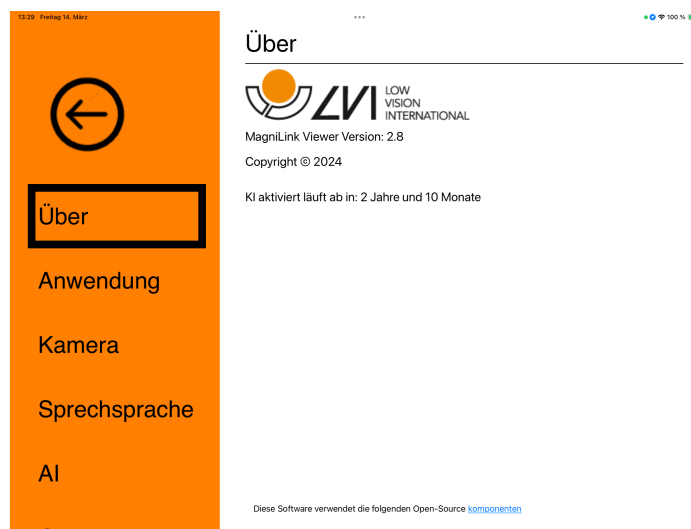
13:29 Freitag 14. März

100 %

Über

Anwendung

Kamera

Sprechsprache

AI

Über

LVI LOW VISION INTERNATIONAL

MagniLink Viewer Version: 2.8

Copyright © 2024

KI aktiviert läuft ab in: 2 Jahre und 10 Monate

Diese Software verwendet die folgenden Open-Source komponenten